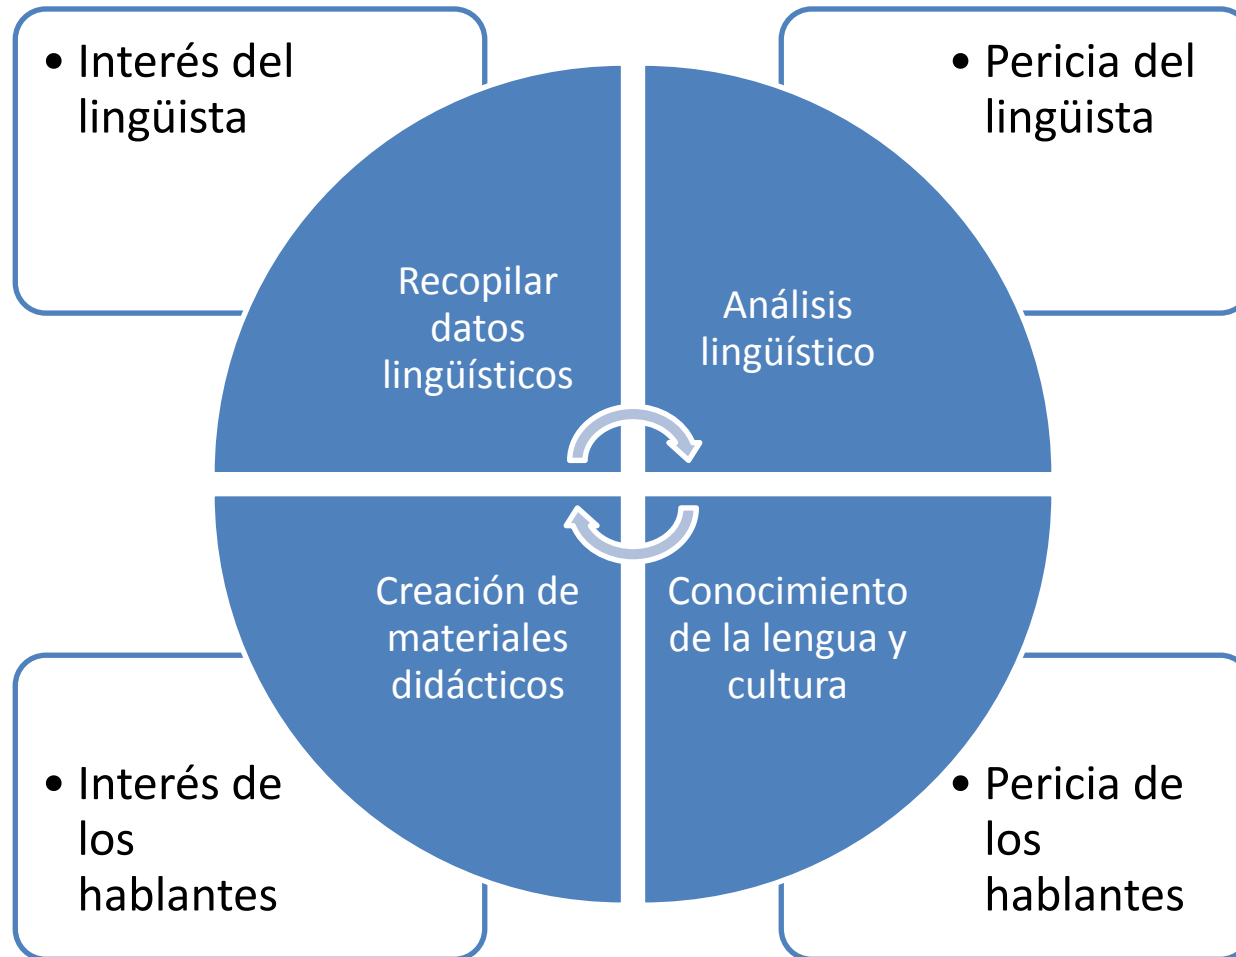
• Interés del lingüista

• Pericia del lingüista

Recopilar datos lingüísticos

Análisis lingüístico

Creación de materiales didácticos

Conocimiento de la lengua y cultura

• Interés de los hablantes

• Pericia de los hablantes